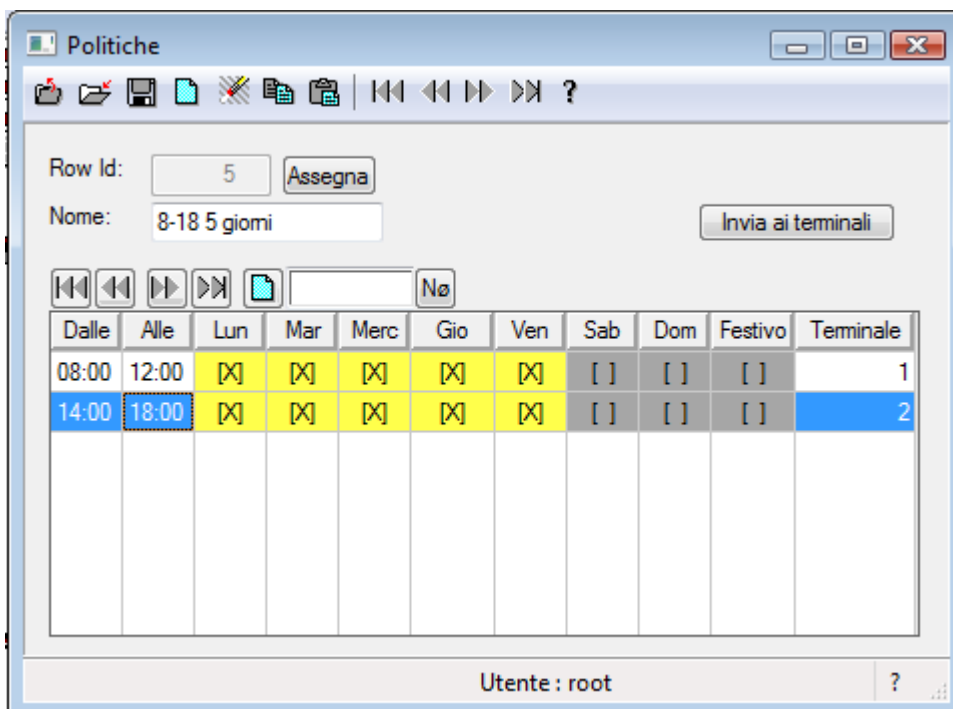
Politiche

?

Row Id: 5 Assegna

Nome: 8-18 5 giorni

Invia ai terminali

Nø

| Dalle | Alle | Lun | Mar | Merc | Gio | Ven | Sab | Dom | Festivo | Terminale |
|---|---|---|---|---|---|---|---|---|---|---|
| 08:00 | 12:00 | [X] | [X] | [X] | [X] | [X] | [ ] | [ ] | [ ] | 1 |
| 14:00 | 18:00 | [X] | [X] | [X] | [X] | [X] | [ ] | [ ] | [ ] | 2 |

Utente : root

?